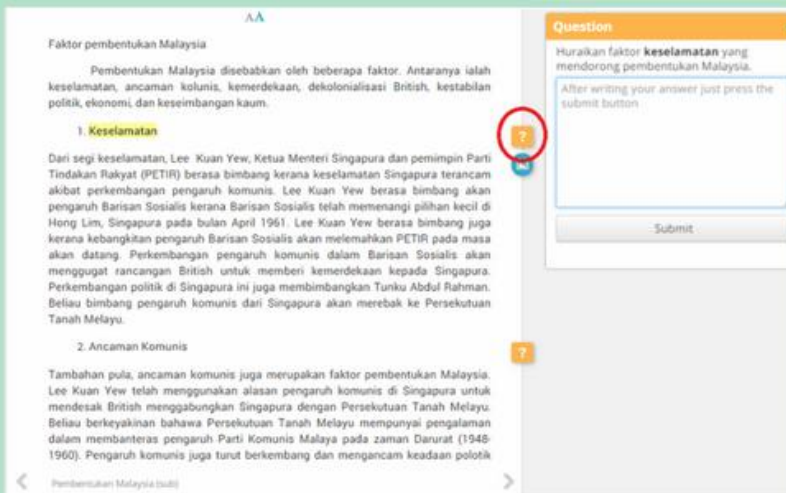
AA

Faktor pembentukan Malaysia

Pembentukan Malaysia disebabkan oleh beberapa faktor. Antaranya ialah keselamatan, ancaman kolunis, kemerdekaan, dekolonialisasi British, kestabilan politik, ekonomi, dan keseimbangan kaum.

1. Keselamatan

Dari segi keselamatan, Lee Kuan Yew, Ketua Menteri Singapura dan pemimpin Parti Tindakan Rakyat (PETIR) berasa bimbang kerana keselamatan Singapura terancam akibat perkembangan pengaruh komunis. Lee Kuan Yew berasa bimbang akan pengaruh Barisan Sosialis kerana Barisan Sosialis telah memenangi pilihan kecil di Hong Lim, Singapura pada bulan April 1961. Lee Kuan Yew berasa bimbang juga kerana kebangkitan pengaruh Barisan Sosialis akan melemahkan PETIR pada masa akan datang. Perkembangan pengaruh komunis dalam Barisan Sosialis akan menggugat rancangan British untuk memberi kemerdekaan kepada Singapura. Perkembangan politik di Singapura ini juga membimbangkan Tunku Abdul Rahman. Beliau bimbang pengaruh komunis dari Singapura akan merebak ke Persekutuan Tanah Melayu.

2. Ancaman Komunis

Tambahan pula, ancaman komunis juga merupakan faktor pembentukan Malaysia. Lee Kuan Yew telah menggunakan alasan pengaruh komunis di Singapura untuk mendesak British menggabungkan Singapura dengan Persekutuan Tanah Melayu. Beliau berkeyakinan bahawa Persekutuan Tanah Melayu mempunyai pengalaman dalam membanteras pengaruh Parti Komunis Malaya pada zaman Darurat (1948-1960). Pengaruh komunis juga turut berkembang dan mengancam keadaan politik

Pembentukan Malaysia (sub)

?

?

Question

Huraikan faktor keselamatan yang mendorong pembentukan Malaysia.

After writing your answer just press the submit button

Submit